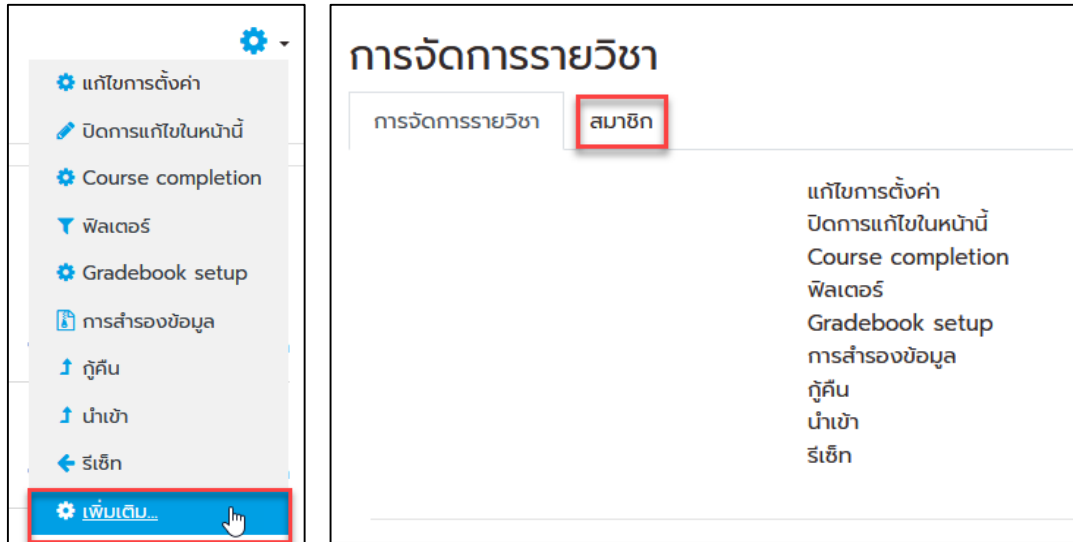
แก้ไขการตั้งค่า
ปิดการแก้ไขในหน้านี้
Course completion
ฟิลเตอร์
Gradebook setup
การสำรองข้อมูล
กู้คืน
นำเข้า
รีเซ็ท
เพิ่มเติม...

การจัดการรายวิชา

การจัดการรายวิชา | สมาชิก

แก้ไขการตั้งค่า
ปิดการแก้ไขในหน้านี้
Course completion
ฟิลเตอร์
Gradebook setup
การสำรองข้อมูล
กู้คืน
นำเข้า
รีเซ็ท